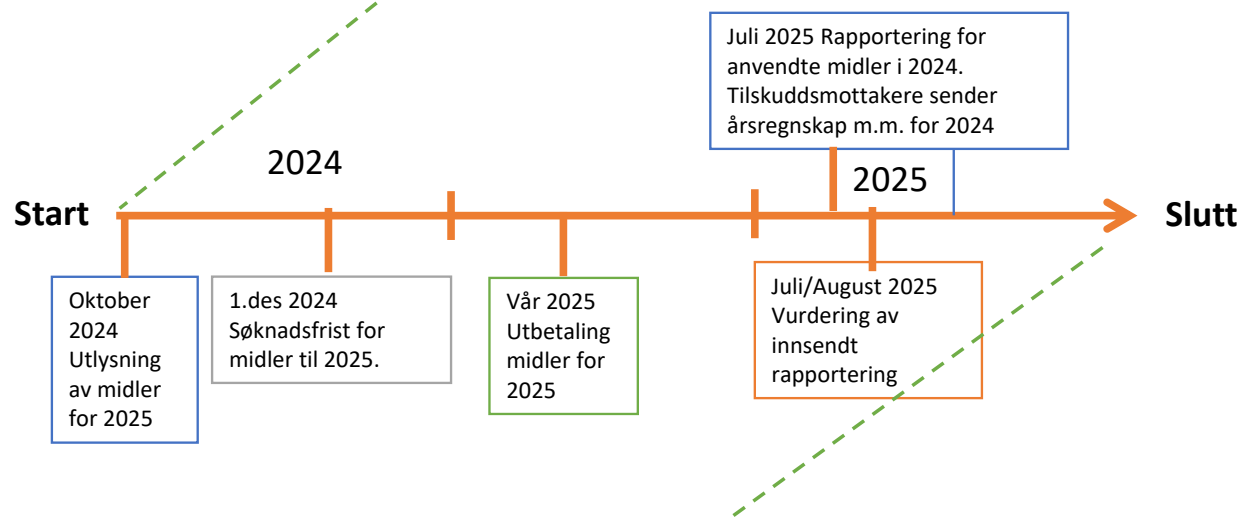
Juli 2025 Rapportering for anvendte midler i 2024. Tilskuddsmottakere sender årsregnskap m.m. for 2024

2024

2025

Start

Slutt

Oktober 2024 Utlysning av midler for 2025

1.des 2024 Søknadsfrist for midler til 2025.

Vår 2025 Utbetaling midler for 2025

Juli/August 2025 Vurdering av innsendt rapportering